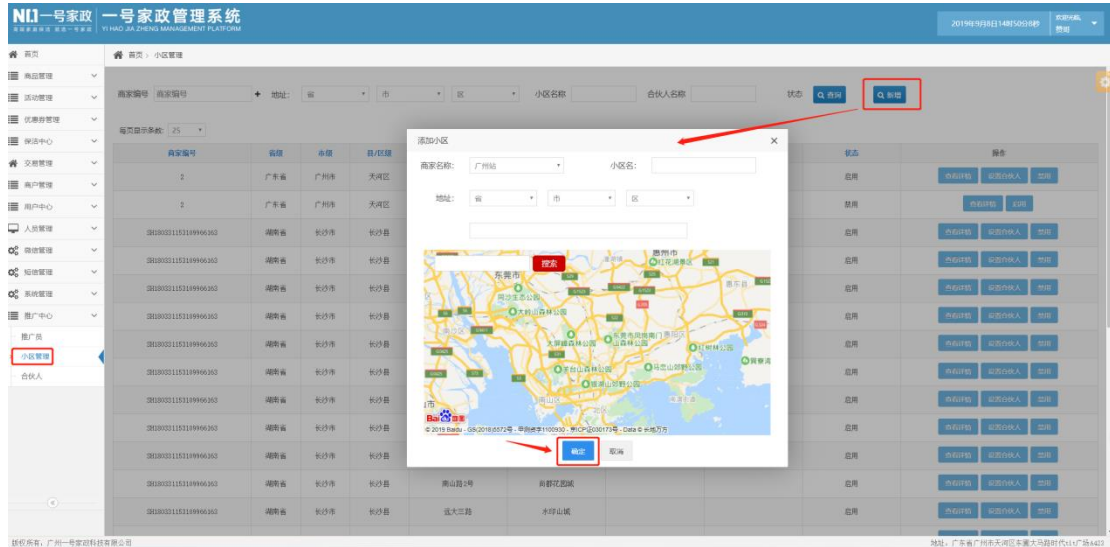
N1一号家政 | 一号家政管理系统
YI HAO JIA ZHENG MANAGEMENT PLATFORM
2019年9月8日14时50分6秒 欢迎光临 赞哥

首页
商品管理
活动管理
优惠券管理
保洁中心
交易管理
商户管理
用户中心
人员管理
微信管理
短信管理
系统管理
推广中心
推广员
小区管理
合伙人

首页 › 小区管理

商家编号 商家编号 + 地址: 省 市 区 小区名称 合伙人名称 状态 查询 新增

每页显示条数: 25

| 商家编号 | 省级 | 市级 | 县/区级 | | | | 状态 | 操作 |
|---|---|---|---|---|---|---|---|---|
| 2 | 广东省 | 广州市 | 天河区 | | | | 启用 | 查看详情 设置合伙人 禁用 |
| 2 | 广东省 | 广州市 | 天河区 | | | | 禁用 | 查看详情 启用 |
| SH18032115316996616​2 | 湖南省 | 长沙市 | 长沙县 | | | | 启用 | 查看详情 设置合伙人 禁用 |
| SH18032115316996616​2 | 湖南省 | 长沙市 | 长沙县 | | | | 启用 | 查看详情 设置合伙人 禁用 |
| SH18032115316996616​2 | 湖南省 | 长沙市 | 长沙县 | | | | 启用 | 查看详情 设置合伙人 禁用 |
| SH18032115316996616​2 | 湖南省 | 长沙市 | 长沙县 | | | | 启用 | 查看详情 设置合伙人 禁用 |
| SH18032115316996616​2 | 湖南省 | 长沙市 | 长沙县 | | | | 启用 | 查看详情 设置合伙人 禁用 |
| SH18032115316996616​2 | 湖南省 | 长沙市 | 长沙县 | | | | 启用 | 查看详情 设置合伙人 禁用 |
| SH18032115316996616​2 | 湖南省 | 长沙市 | 长沙县 | | | | 启用 | 查看详情 设置合伙人 禁用 |
| SH18032115316996616​2 | 湖南省 | 长沙市 | 长沙县 | | | | 启用 | 查看详情 设置合伙人 禁用 |
| SH18032115316996616​2 | 湖南省 | 长沙市 | 长沙县 | | | | 启用 | 查看详情 设置合伙人 禁用 |
| SH18032115316996616​2 | 湖南省 | 长沙市 | 长沙县 | 黄山路2号 | 后群花园城 | | 启用 | 查看详情 设置合伙人 禁用 |
| SH18032115316996616​2 | 湖南省 | 长沙市 | 长沙县 | 远大三路 | 水绿山城 | | 启用 | 查看详情 设置合伙人 禁用 |

添加小区 ×
商家名称: 广州站 小区名:
地址: 省 市 区
搜索
东莞市 惠州市 惠阳区 同沙生态公园 大岭山森林公园 大屏障森林公园 莲花山森林公园 马峦山郊野公园 塘朗山郊野公园 惠东县
© 2019 Baidu - GS(2018)5572号 - 甲测资字1100930 - 京ICP证030173号 - Data © 长地万方
确定 取消

版权所有: 广州一号家政科技有限公司
地址: 广东省广州市天河区丰盈大马路时代e1(广场6423